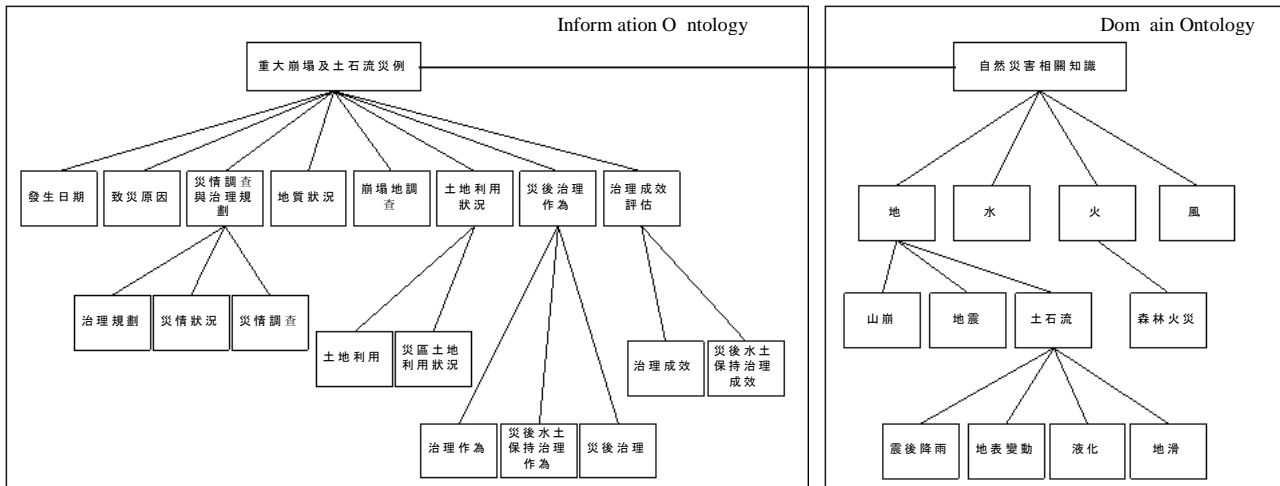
Inform ation O ntology

重大崩塌及土石流災例

發生日期

致災原因

災情調查與治理規劃

地質狀況

崩塌地調查

土地利用狀況

災後治理作為

治理成效評估

治理規劃

災情狀況

災情調查

土地利用

災區土地利用狀況

治理作為

災後水土保持治理作為

災後治理

治理成效

災後水土保持治理成效

Dom ain Ontology

自然災害相關知識

地

水

火

風

山崩

地震

土石流

森林火災

震後降雨

地表變動

液化

地滑